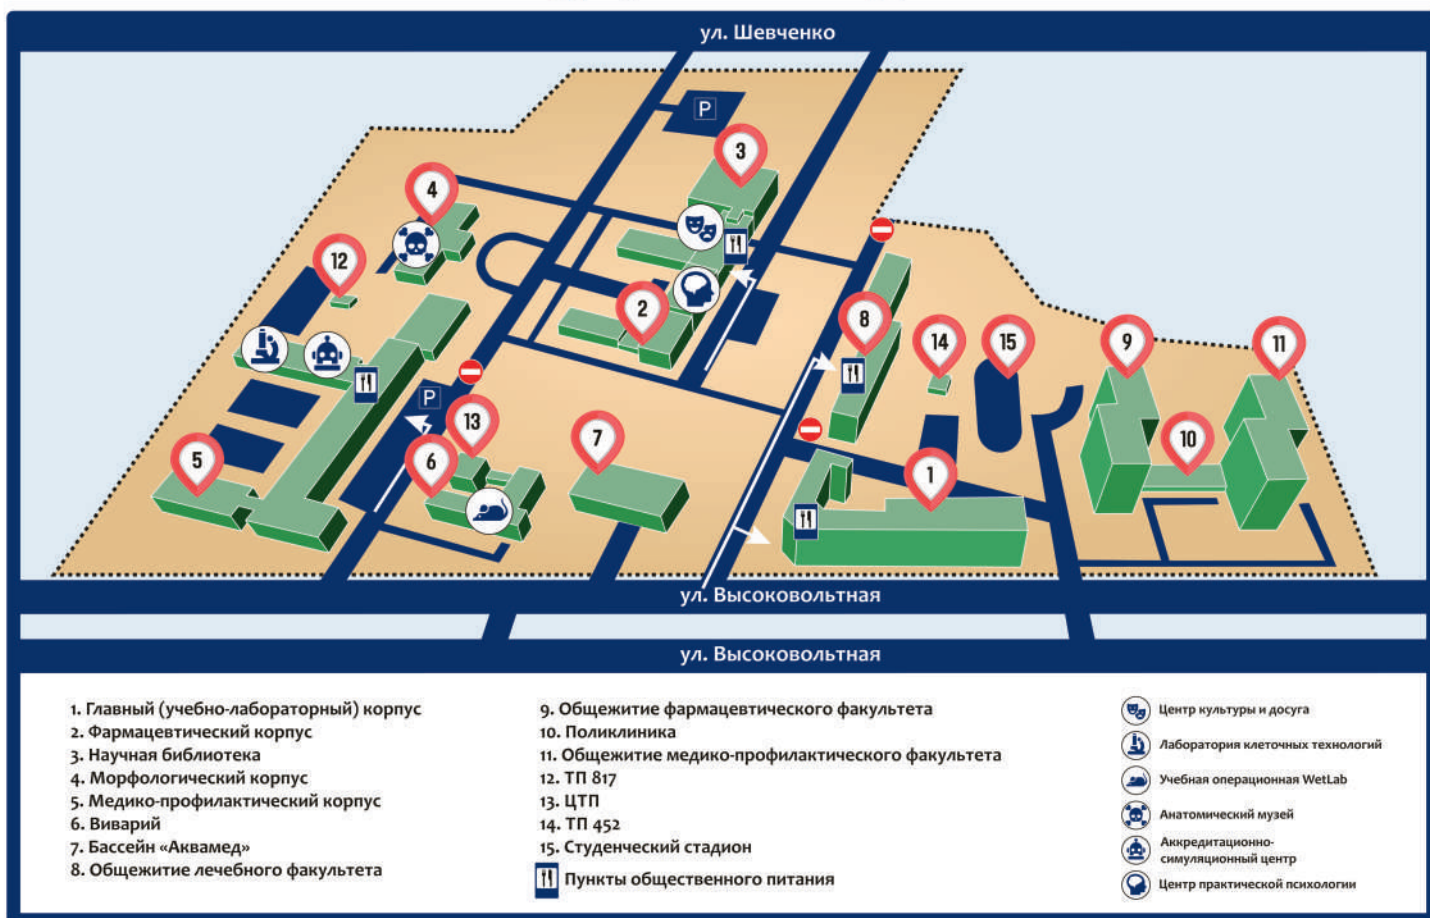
ул. Шевченко

P

3
4
12
2
8
14
15
9
11
P
13
7
10
5
6
1

ул. Высоковольтная

ул. Высоковольтная

1. Главный (учебно-лабораторный) корпус
2. Фармацевтический корпус
3. Научная библиотека
4. Морфологический корпус
5. Медико-профилактический корпус
6. Виварий
7. Бассейн «Аквамед»
8. Общежитие лечебного факультета

9. Общежитие фармацевтического факультета
10. Поликлиника
11. Общежитие медико-профилактического факультета
12. ТП 817
13. ЦТП
14. ТП 452
15. Студенческий стадион
Пункты общественного питания

Центр культуры и досуга
Лаборатория клеточных технологий
Учебная операционная WetLab
Анатомический музей
Аккредитационно-симуляционный центр
Центр практической психологии